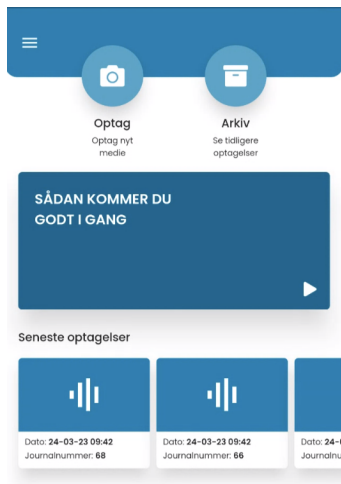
Optag
Optag nyt medie

Arkiv
Se tidligere optagelser

SÅDAN KOMMER DU GODT I GANG

Seneste optagelser

Dato: **24-03-23 09:42**
Journalnummer: **68**

Dato: **24-03-23 09:42**
Journalnummer: **66**

Dato: **24-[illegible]**
Journ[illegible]